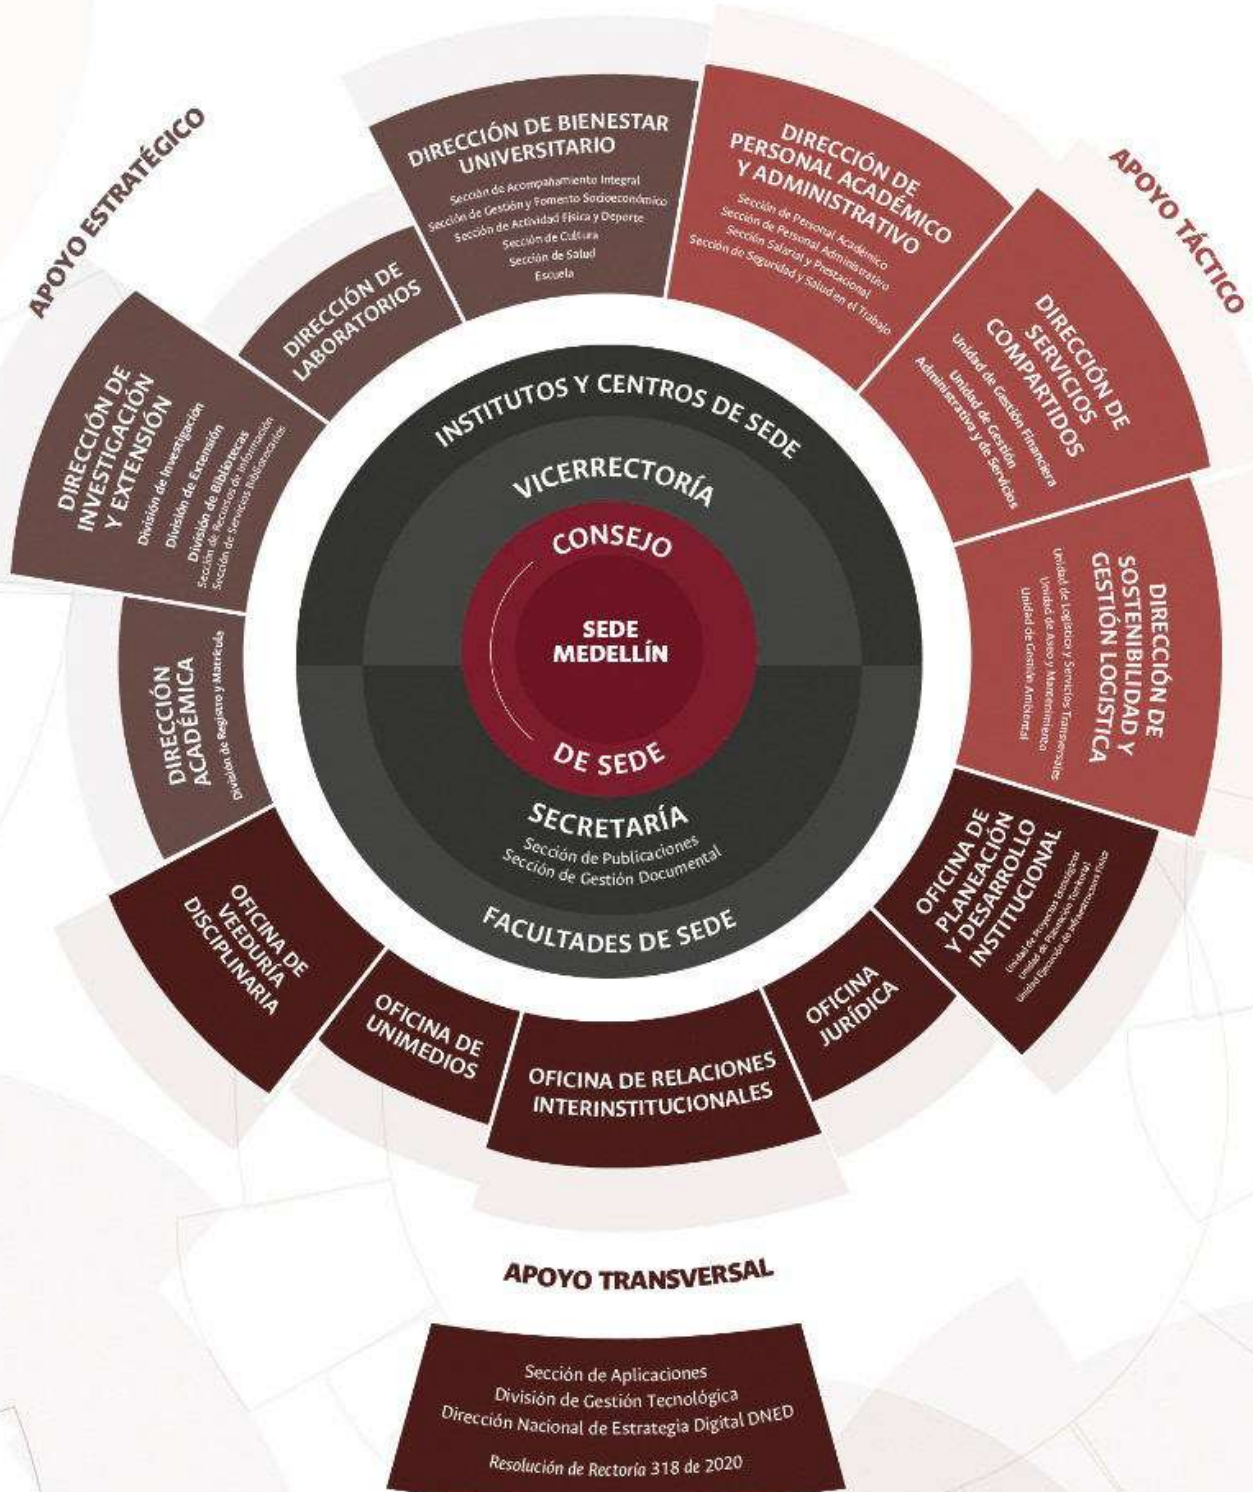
APOYO ESTRATÉGICO

DIRECCIÓN DE BIENESTAR UNIVERSITARIO
Sección de Acompañamiento Integral
Sección de Gestión y Fomento Socioeconómico
Sección de Actividad Física y Deporte
Sección de Cultura
Sección de Salud
Escuela

DIRECCIÓN DE PERSONAL ACADÉMICO Y ADMINISTRATIVO
Sección de Personal Académico
Sección de Personal Administrativo
Sección Salarial y Prestacional
Sección de Seguridad y Salud en el Trabajo

APOYO TÁCTICO

DIRECCIÓN DE LABORATORIOS

DIRECCIÓN DE INVESTIGACIÓN Y EXTENSIÓN
División de Investigación
División de Extensión
División de Bibliotecas
Sección de Recursos de Información
Sección de Servicios Bibliotecarios

DIRECCIÓN DE SERVICIOS COMPARTIDOS
Unidad de Gestión Financiera
Unidad de Gestión Administrativa y de Servicios

INSTITUTOS Y CENTROS DE SEDE

VICERRECTORÍA

CONSEJO

SEDE MEDELLÍN

DE SEDE

SECRETARÍA
Sección de Publicaciones
Sección de Gestión Documental

FACULTADES DE SEDE

DIRECCIÓN ACADÉMICA
División de Registro y Matrícula

DIRECCIÓN DE SOSTENIBILIDAD Y GESTIÓN LOGÍSTICA
Unidad de Logística y Servicios Transversales
Unidad de Aseo y Mantenimiento
Unidad de Gestión Ambiental

OFICINA DE PLANEACIÓN Y DESARROLLO INSTITUCIONAL
Unidad de Proyectos Estratégicos
Unidad de Planeación Territorial
Unidad Ejecución de Infraestructura Física

OFICINA DE VEEDURÍA DISCIPLINARIA

OFICINA DE UNIMEDIOS

OFICINA DE RELACIONES INTERINSTITUCIONALES

OFICINA JURÍDICA

APOYO TRANSVERSAL

Sección de Aplicaciones
División de Gestión Tecnológica
Dirección Nacional de Estrategia Digital DNED

Resolución de Rectoría 318 de 2020